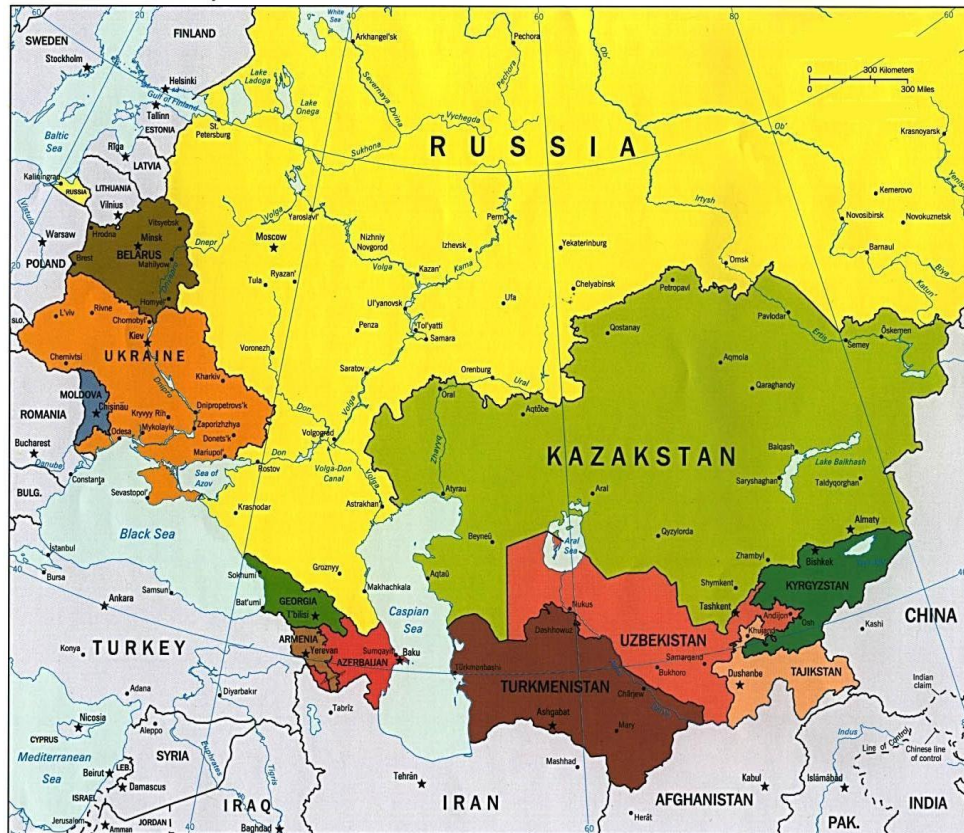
SWEDEN
FINLAND
Stockholm
Helsinki
Gulf of Finland
Tallinn
ESTONIA
Baltic Sea
Riga
LATVIA
Kaliningrad
RUSSIA
LITHUANIA
Vilnius
Warsaw
POLAND
Hrodna
Brest
Vitsyebsk
Minsk
BELARUS
Mahilyow
Homyel'
SLO.
L'viv
Rivne
Chornobyl'
Kiev
UKRAINE
Chernivtsi
MOLDOVA
Chişinău
ROMANIA
Bucharest
Danube
Odesa
Kryvyy Rih
Mykolayiv
Kharkiv
Dnipropetrovs'k
Zaporizhzhya
Donets'k
Mariupol'
Sevastopol'
Constanţa
BULG.
Black Sea
Sea of Azov
White Sea
Arkhangel'sk
Lake Ladoga
Lake Onega
St. Petersburg
Severnaya Dvina
Sukhona
Vychegda
Pechora
RUSSIA
Yaroslavl'
Moscow
Nizhniy Novgorod
Izhevsk
Perm
Yekaterinburg
Volga
Kama
Kazan'
Dnepr
Tula
Ryazan'
Ul'yanovsk
Ufa
Chelyabinsk
Penza
Tol'yatti
Samara
Voronezh
Saratov
Orenburg
Ural
Don
Volgograd
Rostov
Volga-Don Canal
Krasnodar
Astrakhan'
Groznyy
Makhachkala
Sokhumi
Bat'umi
GEORGIA
T'bilisi
ARMENIA
Yerevan
AZERBAIJAN
Sumqayit
Baku
Caspian Sea
Ob'
Irtysh
Krasnoyarsk
Kemerovo
Novosibirsk
Novokuznetsk
Barnaul
Omsk
Biya
Katun'
0 300 Kilometers
0 300 Miles
Petropavl
Qostanay
Pavlodar
Ertis
Öskemen
Semey
Aqmola
Qaraghandy
Oral
Aqtöbe
KAZAKSTAN
Balqash
Lake Balkhash
Saryshaghan
Taldyqorghan
Atyrau
Aral
Aral Sea
Beyneū
Qyzylorda
Almaty
Aqtaū
Zhambyl
Bishkek
Shymkent
KYRGYZSTAN
Tashkent
Nukus
Dashhowuz
UZBEKISTAN
Andijon
Khujand
Osh
Samarqand
Türkmenbashi
TURKMENISTAN
Bukhoro
Chärjew
Dushanbe
TAJIKISTAN
Ashgabat
Mary
CHINA
Kashi
Indian claim
Istanbul
Bursa
Ankara
Samsun
Konya
TURKEY
Adana
Diyarbakir
Tabrīz
CYPRUS
Nicosia
Aleppo
SYRIA
Mediterranean Sea
Beirut
LEB.
Damascus
ISRAEL
Jerusalem
Amman
JORDAN
IRAQ
Baghdad
Euphrates
Tigris
Tehrān
IRAN
Mashhad
Herāt
Kabul
AFGHANISTAN
Islāmābād
Indus
Line of Control
Chinese line of control
PAK.
INDIA
60
40
20
80